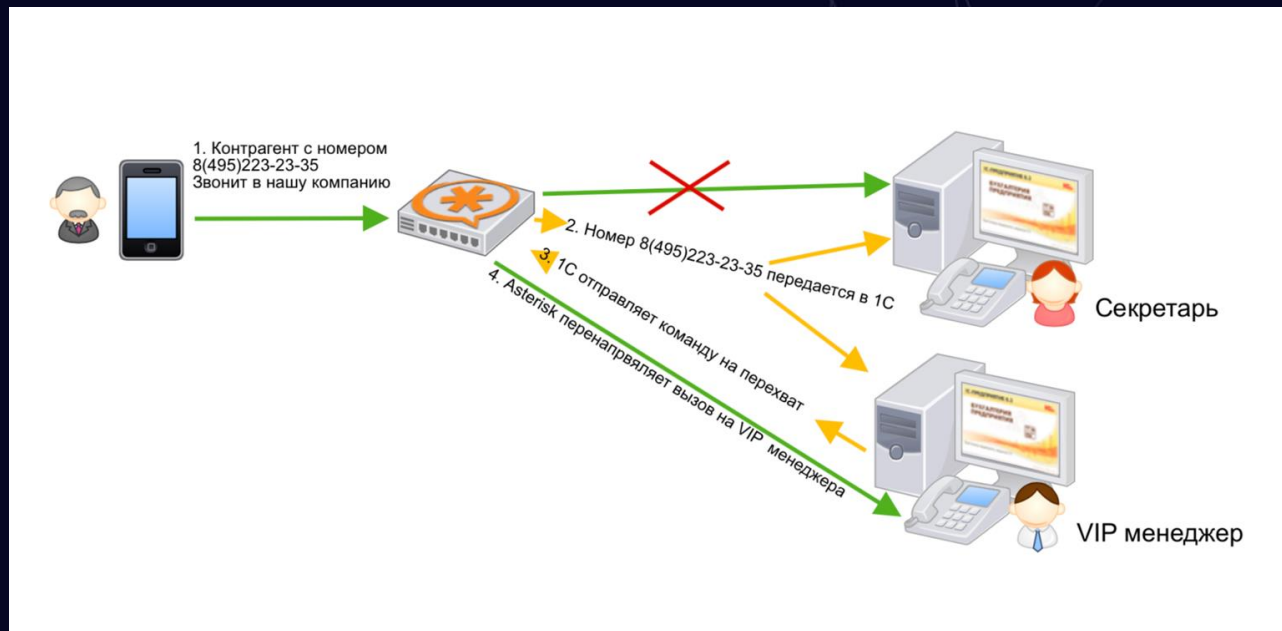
1. Контрагент с номером 8(495)223-23-35 Звонит в нашу компанию

2. Номер 8(495)223-23-35 передается в 1С

3. 1С отправляет команду на перехват

4. Asterisk перенапрвляет вызов на VIP менеджера

Секретарь

VIP менеджер